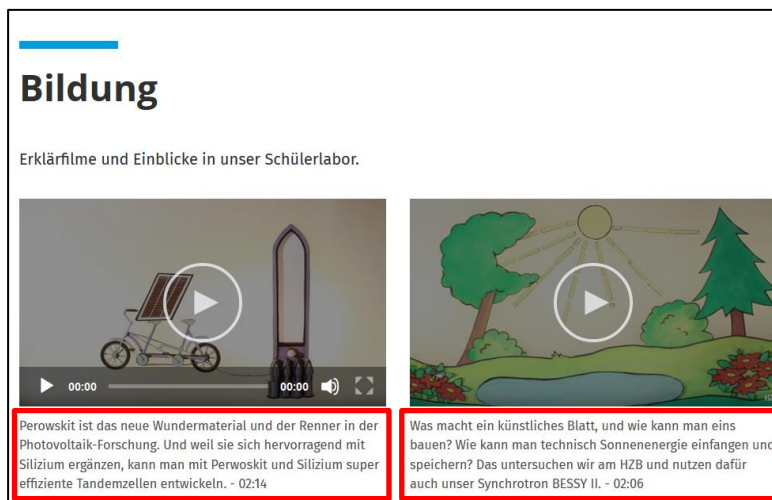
Bildung

Erklärfilme und Einblicke in unser Schülerlabor.

00:00 00:00

Perowskit ist das neue Wundermaterial und der Renner in der Photovoltaik-Forschung. Und weil sie sich hervorragend mit Silizium ergänzen, kann man mit Perowskit und Silizium super effiziente Tandemzellen entwickeln. - 02:14

Was macht ein künstliches Blatt, und wie kann man eins bauen? Wie kann man technisch Sonnenenergie einfangen und speichern? Das untersuchen wir am HZB und nutzen dafür auch unser Synchrotron BESSY II. - 02:06